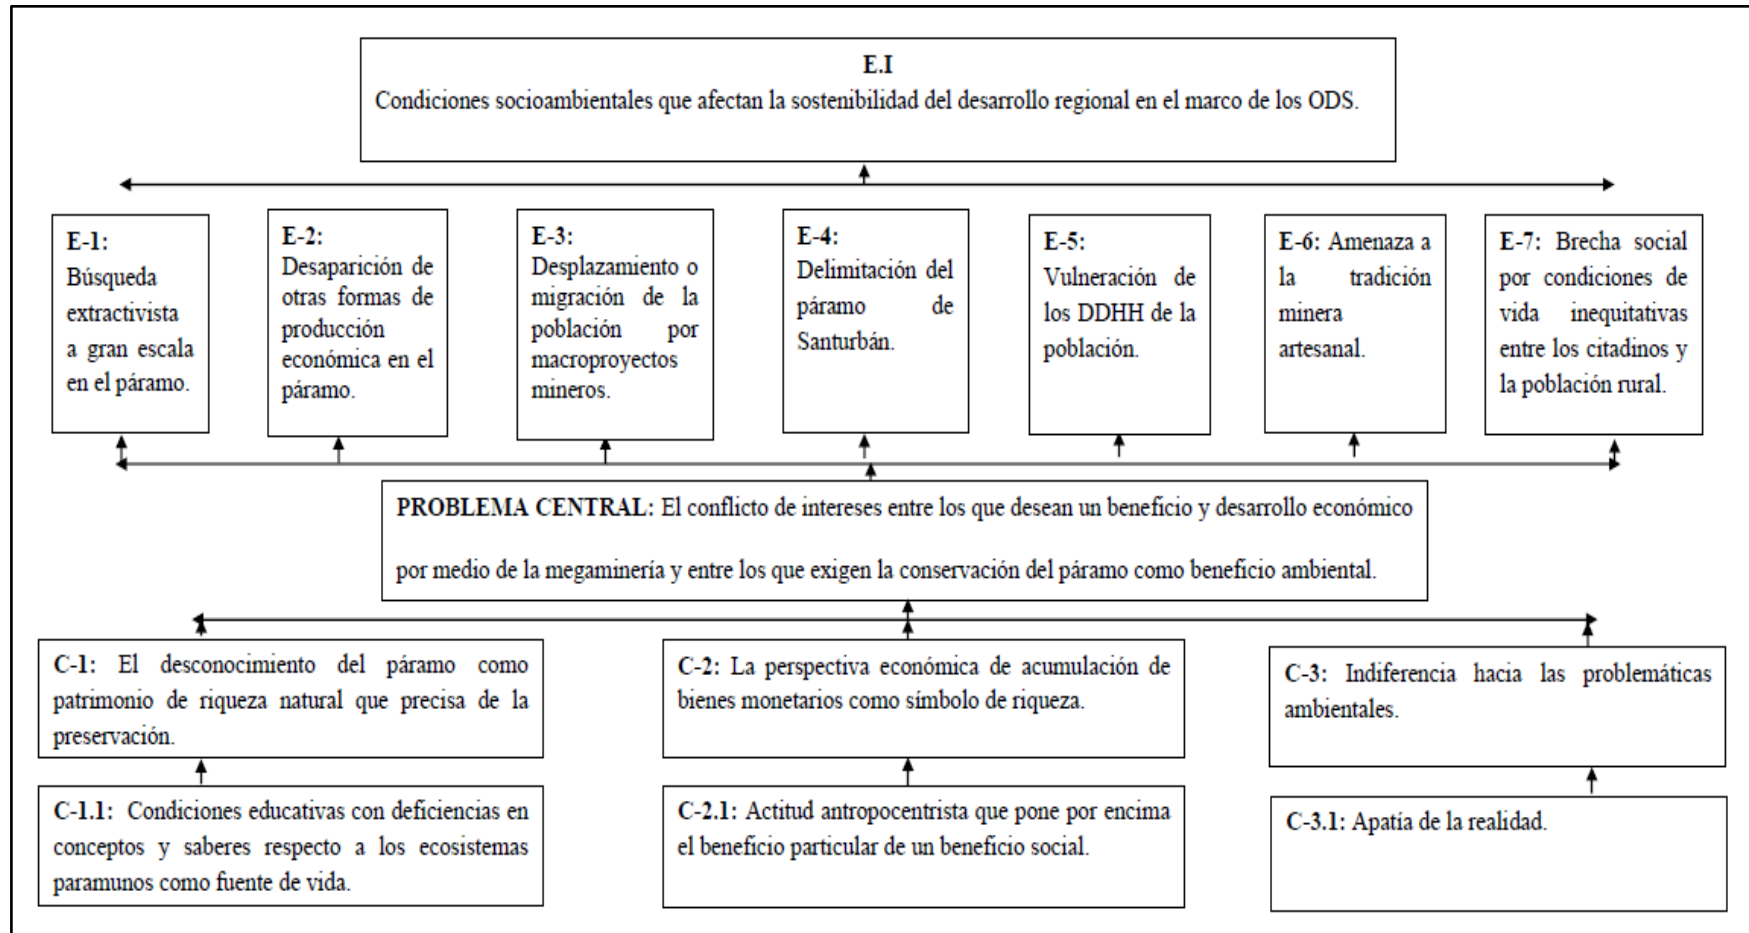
E.I
Condiciones socioambientales que afectan la sostenibilidad del desarrollo regional en el marco de los ODS.

E-1: Búsqueda extractivista a gran escala en el páramo.

E-2: Desaparición de otras formas de producción económica en el páramo.

E-3: Desplazamiento o migración de la población por macroproyectos mineros.

E-4: Delimitación del páramo de Santurbán.

E-5: Vulneración de los DDHH de la población.

E-6: Amenaza a la tradición minera artesanal.

E-7: Brecha social por condiciones de vida inequitativas entre los citadinos y la población rural.

PROBLEMA CENTRAL: El conflicto de intereses entre los que desean un beneficio y desarrollo económico por medio de la megaminería y entre los que exigen la conservación del páramo como beneficio ambiental.

C-1: El desconocimiento del páramo como patrimonio de riqueza natural que precisa de la preservación.

C-2: La perspectiva económica de acumulación de bienes monetarios como símbolo de riqueza.

C-3: Indiferencia hacia las problemáticas ambientales.

C-1.1: Condiciones educativas con deficiencias en conceptos y saberes respecto a los ecosistemas paramunos como fuente de vida.

C-2.1: Actitud antropocentrista que pone por encima el beneficio particular de un beneficio social.

C-3.1: Apatía de la realidad.